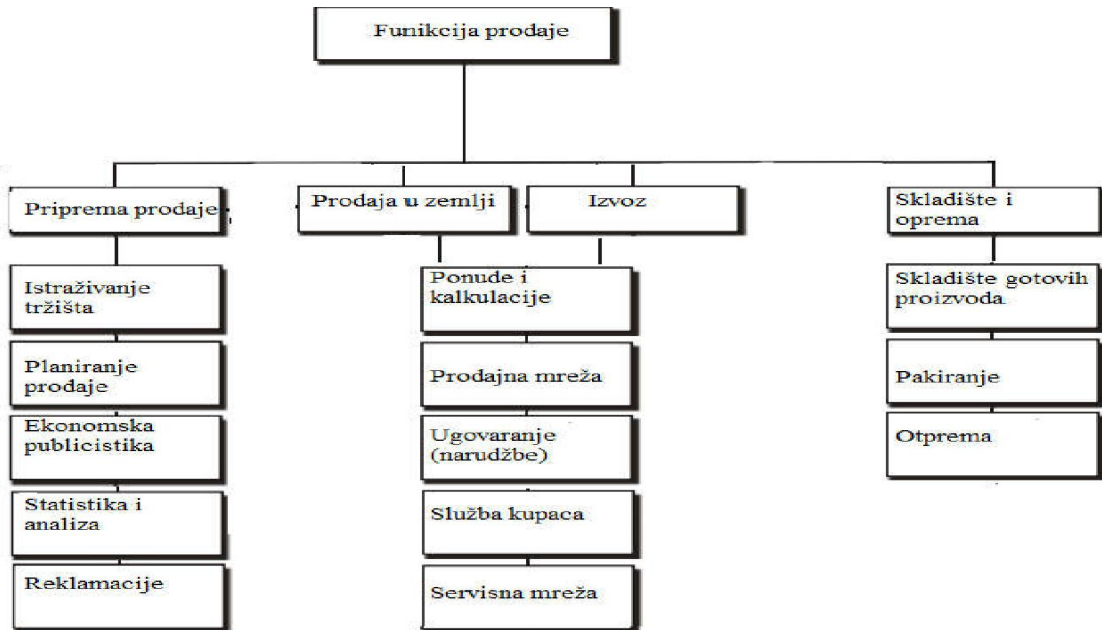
Funikcija prodaje

Priprema prodaje

Prodaja u zemlji

Izvoz

Skladište i oprema

Istraživanje tržišta

Planiranje prodaje

Ekonomska publicistika

Statistika i analiza

Reklamacije

Ponude i kalkulacije

Prodajna mreža

Ugovaranje (narudžbe)

Služba kupaca

Servisna mreža

Skladište gotovih proizvoda

Pakiranje

Otprema